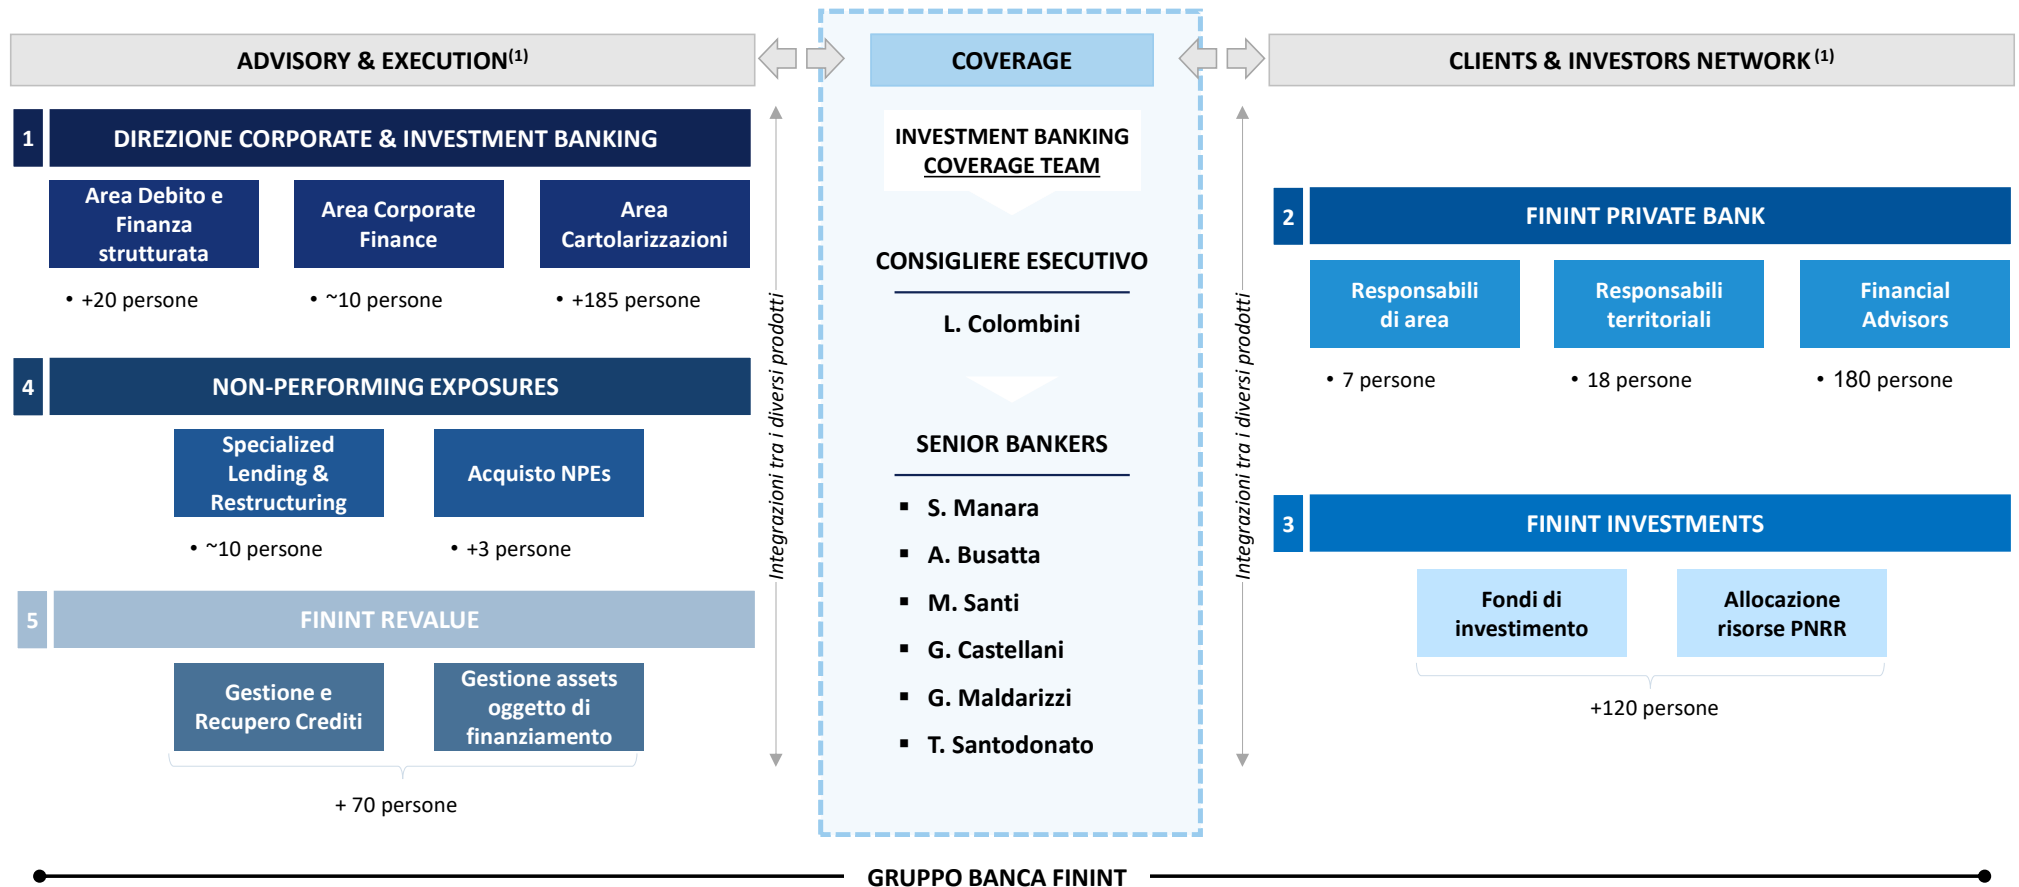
ADVISORY & EXECUTION$^{(1)}$

COVERAGE

CLIENTS & INVESTORS NETWORK $^{(1)}$

1 DIREZIONE CORPORATE & INVESTMENT BANKING

Area Debito e Finanza strutturata
• +20 persone

Area Corporate Finance
• ~10 persone

Area Cartolarizzazioni
• +185 persone

4 NON-PERFORMING EXPOSURES

Specialized Lending & Restructuring
• ~10 persone

Acquisto NPEs
• +3 persone

5 FININT REVALUE

Gestione e Recupero Crediti

Gestione assets oggetto di finanziamento

+ 70 persone

Integrazioni tra i diversi prodotti

INVESTMENT BANKING COVERAGE TEAM

CONSIGLIERE ESECUTIVO

L. Colombini

SENIOR BANKERS

▪ S. Manara
▪ A. Busatta
▪ M. Santi
▪ G. Castellani
▪ G. Maldarizzi
▪ T. Santodonato

Integrazioni tra i diversi prodotti

2 FININT PRIVATE BANK

Responsabili di area
• 7 persone

Responsabili territoriali
• 18 persone

Financial Advisors
• 180 persone

3 FININT INVESTMENTS

Fondi di investimento

Allocazione risorse PNRR

+120 persone

GRUPPO BANCA FININT